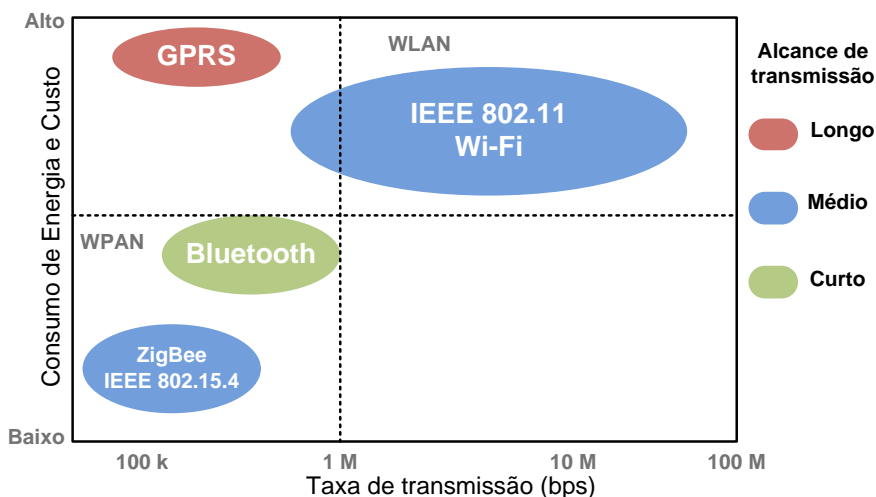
Alto

Baixo

Consumo de Energia e Custo

GPRS

WLAN

IEEE 802.11
Wi-Fi

WPAN

Bluetooth

ZigBee
IEEE 802.15.4

100 k

1 M

10 M

100 M

Taxa de transmissão (bps)

Alcance de transmissão

Longo

Médio

Curto